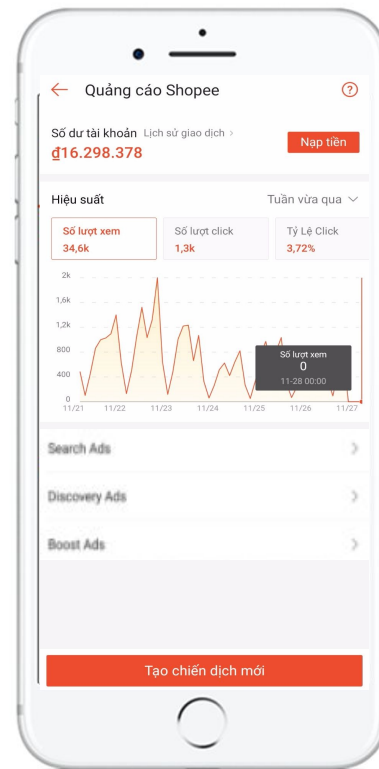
Quảng cáo Shopee

Số dư tài khoản Lịch sử giao dịch >
₫16.298.378

Nạp tiền

Hiệu suất

Tuần vừa qua

Số lượt xem
34,6k

Số lượt click
1,3k

Tỷ Lệ Click
3,72%

2k
1,6k
1,2k
800
400
0

11/21 11/22 11/23 11/24 11/25 11/26 11/27

Số lượt xem
0
11-28 00:00

Search Ads

Discovery Ads

Boost Ads

Tạo chiến dịch mới